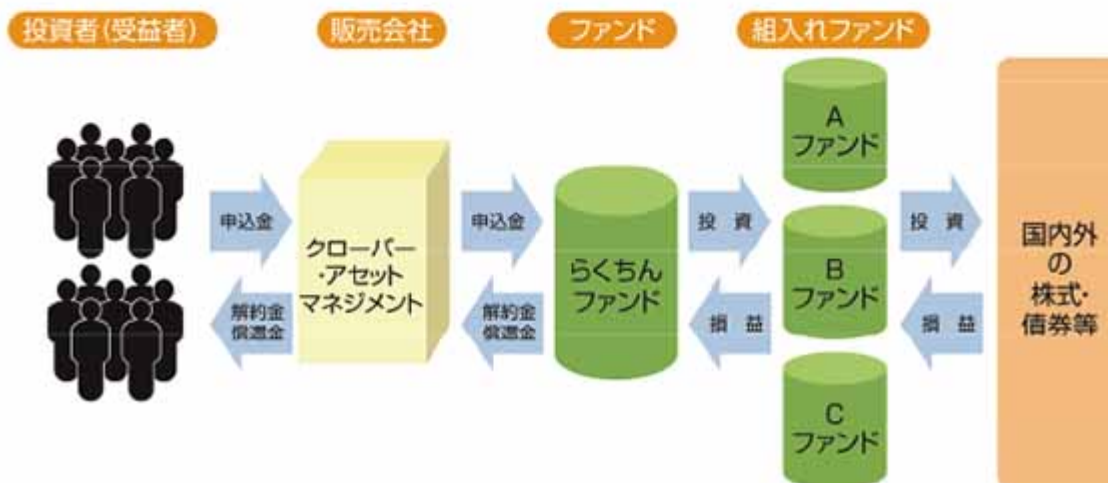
投資者(受益者)

販売会社

ファンド

組入れファンド

申込金

解約金
償還金

クローバー・アセットマネジメント

申込金

解約金
償還金

らくちんファンド

投 資

損 益

A
ファンド

B
ファンド

C
ファンド

投 資

損 益

国内外の株式・債券等